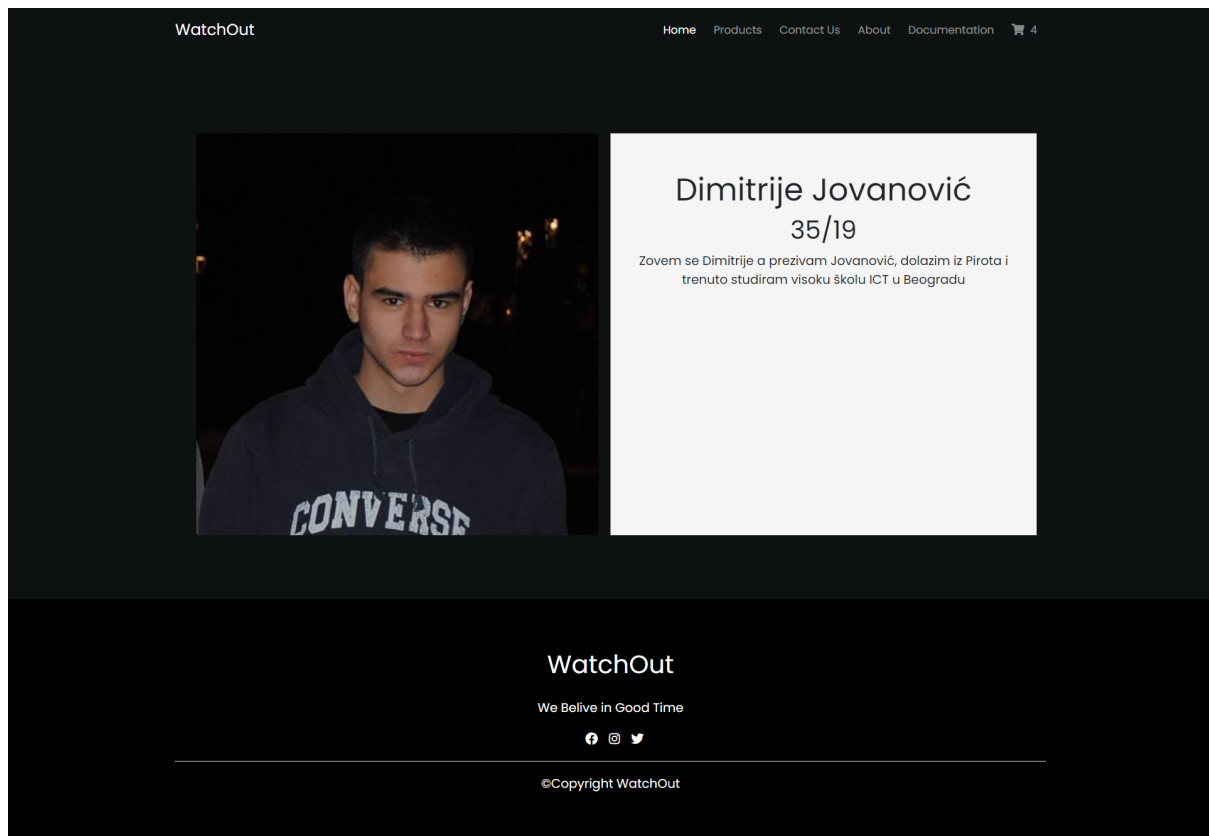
WatchOut

Home Products Contact Us About Documentation 4

CONVERSE

Dimitrije Jovanović
35/19
Zovem se Dimitrije a prezivam Jovanović, dolazim iz Pirota i trenuto studiram visoku školu ICT u Beogradu

WatchOut

We Belive in Good Time

©Copyright WatchOut